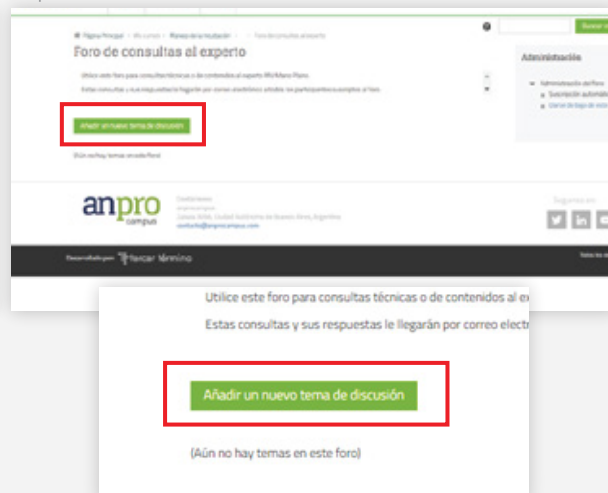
Página Principal > Mis cursos > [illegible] > Foro de consultas al experto

Foro de consultas al experto

Utilice este foro para consultas técnicas o de contenidos al experto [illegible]

Estas consultas y sus respuestas le llegarán por correo electrónico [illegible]

Añadir un nuevo tema de discusión

(Aún no hay temas en este foro)

Buscar

Administración

Administración del foro

Suscripción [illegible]

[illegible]

anpro campus

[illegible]

Síguenos en

Desarrollado por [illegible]

Utilice este foro para consultas técnicas o de contenidos al ex

Estas consultas y sus respuestas le llegarán por correo electr

Añadir un nuevo tema de discusión

(Aún no hay temas en este foro)